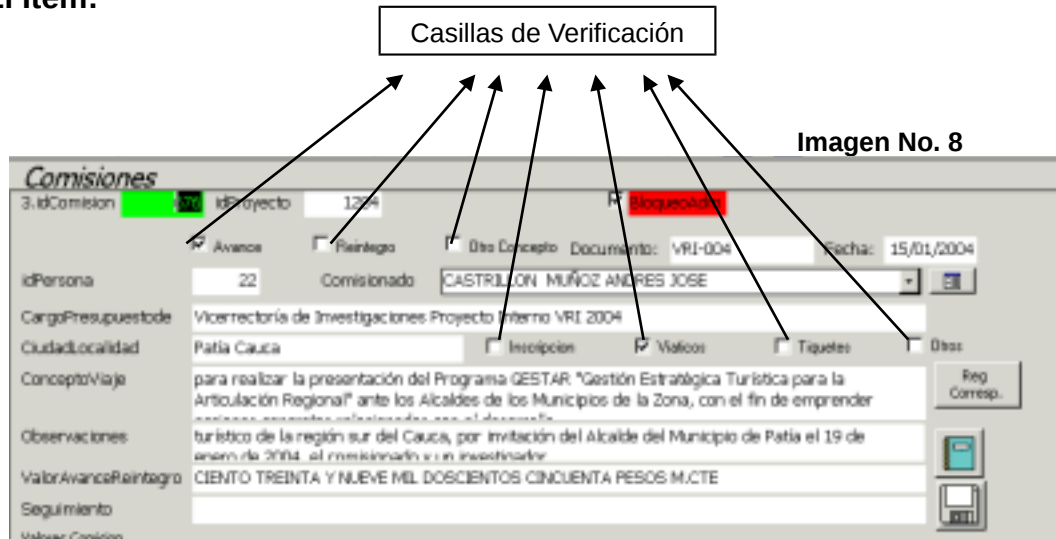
l ítem.

Casillas de Verificación

Imagen No. 8

Comisiones

3.idComision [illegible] idProyecto 1204 BloqueoAdm

Avance Reintegro Otro Concepto Documento: VRI-004 Fecha: 15/01/2004

idPersona 22 Comisionado CASTRILLON MUÑOZ ANDRES JOSE

CargoPresupuestode Vicerrectoría de Investigaciones Proyecto Interno VRI 2004

CiudadLocalidad Patía Cauca Inscripcion Viaticos Tiquetes Otros

ConceptoViaje para realizar la presentación del Programa GESTAR "Gestión Estratégica Turística para la Articulación Regional" ante los Alcaldes de los Municipios de la Zona, con el fin de emprender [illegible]

Reg Corresp.

Observaciones turístico de la región sur del Cauca, por invitación del Alcalde del Municipio de Patía el 19 de enero de 2004, el comisionado y un investigador

ValorAvanceReintegro CIENTO TREINTA Y NUEVE MIL DOSCIENTOS CINCUENTA PESOS M.CTE

Seguimiento

Valorar Comision